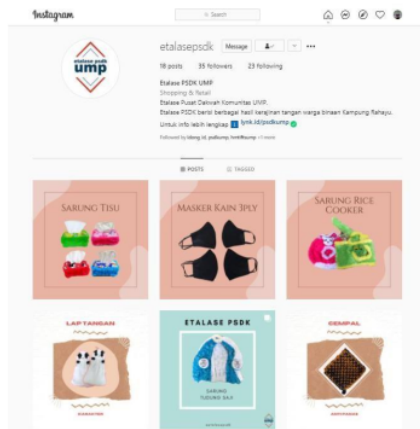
Instagram

Search

etalase psdk
ump

etalasepsdk Message

18 posts 35 followers 23 following

Etalase PSDK UMP
Shopping & Retail
Etalase Pusat Dakwah Komunitas UMP.
Etalase PSDK berisi berbagai hasil kerajinan tangan warga binaan Kampung Rahayu.
Untuk info lebih lengkap lynk.id/psdkump

Followed by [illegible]

POSTS TAGGED

SARUNG TISU

MASKER KAIN 3PLY

SARUNG RICE COOKER

LAP TANGAN

ETALASE PSDK

SARUNG TUDUNG SAJI

CEMPAL